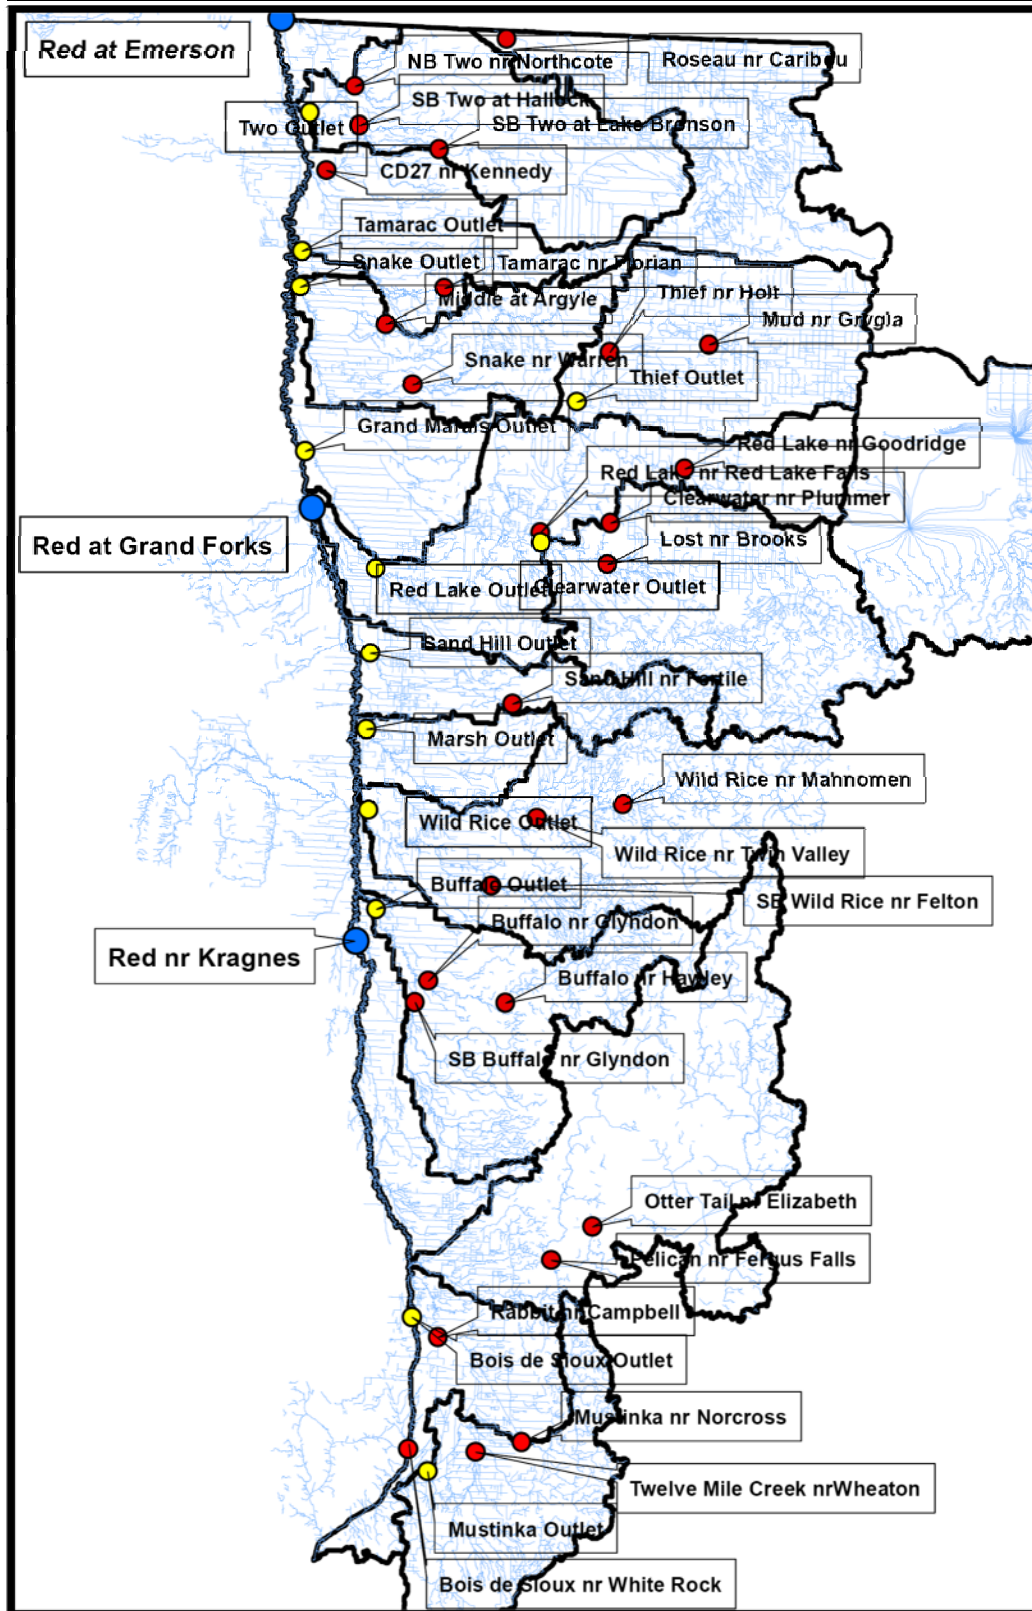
Red at Emerson
NB Two nr Northcote
Roseau nr Caribou
Two Outlet
SB Two at Hallock
SB Two at Lake Bronson
CD27 nr Kennedy
Tamarac Outlet
Snake Outlet
Tamarac nr Florian
Middle at Argyle
Thief nr Holt
Mud nr Grygla
Snake nr Warren
Thief Outlet
Grand Marais Outlet
Red Lake nr Goodridge
Red Lake nr Red Lake Falls
Clearwater nr Plummer
Red at Grand Forks
Lost nr Brooks
Red Lake Outlet
Clearwater Outlet
Sand Hill Outlet
Sand Hill nr Fertile
Marsh Outlet
Wild Rice nr Mahnomen
Wild Rice Outlet
Wild Rice nr Twin Valley
Buffalo Outlet
SB Wild Rice nr Felton
Buffalo nr Glyndon
Red nr Kragnes
Buffalo nr Hawley
SB Buffalo nr Glyndon
Otter Tail nr Elizabeth
Pelican nr Fergus Falls
Rabbit nr Campbell
Bois de Sioux Outlet
Mustinka nr Norcross
Twelve Mile Creek nrWheaton
Mustinka Outlet
Bois de Sioux nr White Rock